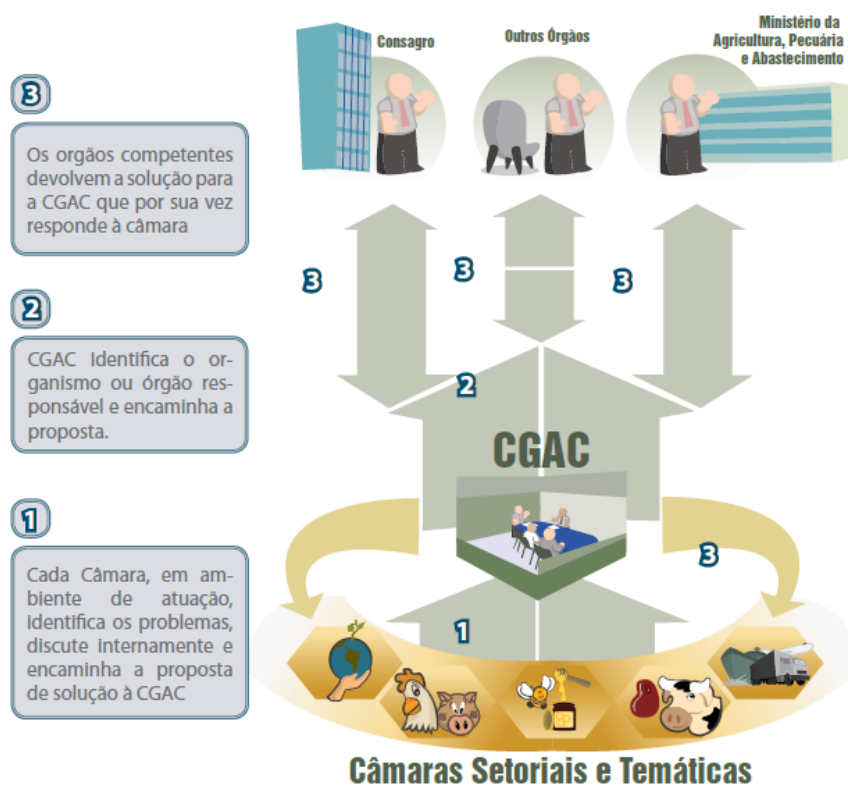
Consagro

Outros Òrgàos

Ministério da Agricultura, Pecuária e Abastecimento

3

Os orgãos competentes devolvem a solução para a CGAC que por sua vez responde à câmara

2

CGAC Identifica o organismo ou órgão responsável e encaminha a proposta.

1

Cada Câmara, em ambiente de atuação, identifica os problemas, discute internamente e encaminha a proposta de solução à CGAC

3

3

3

2

CGAC

3

1

Câmaras Setoriais e Temáticas